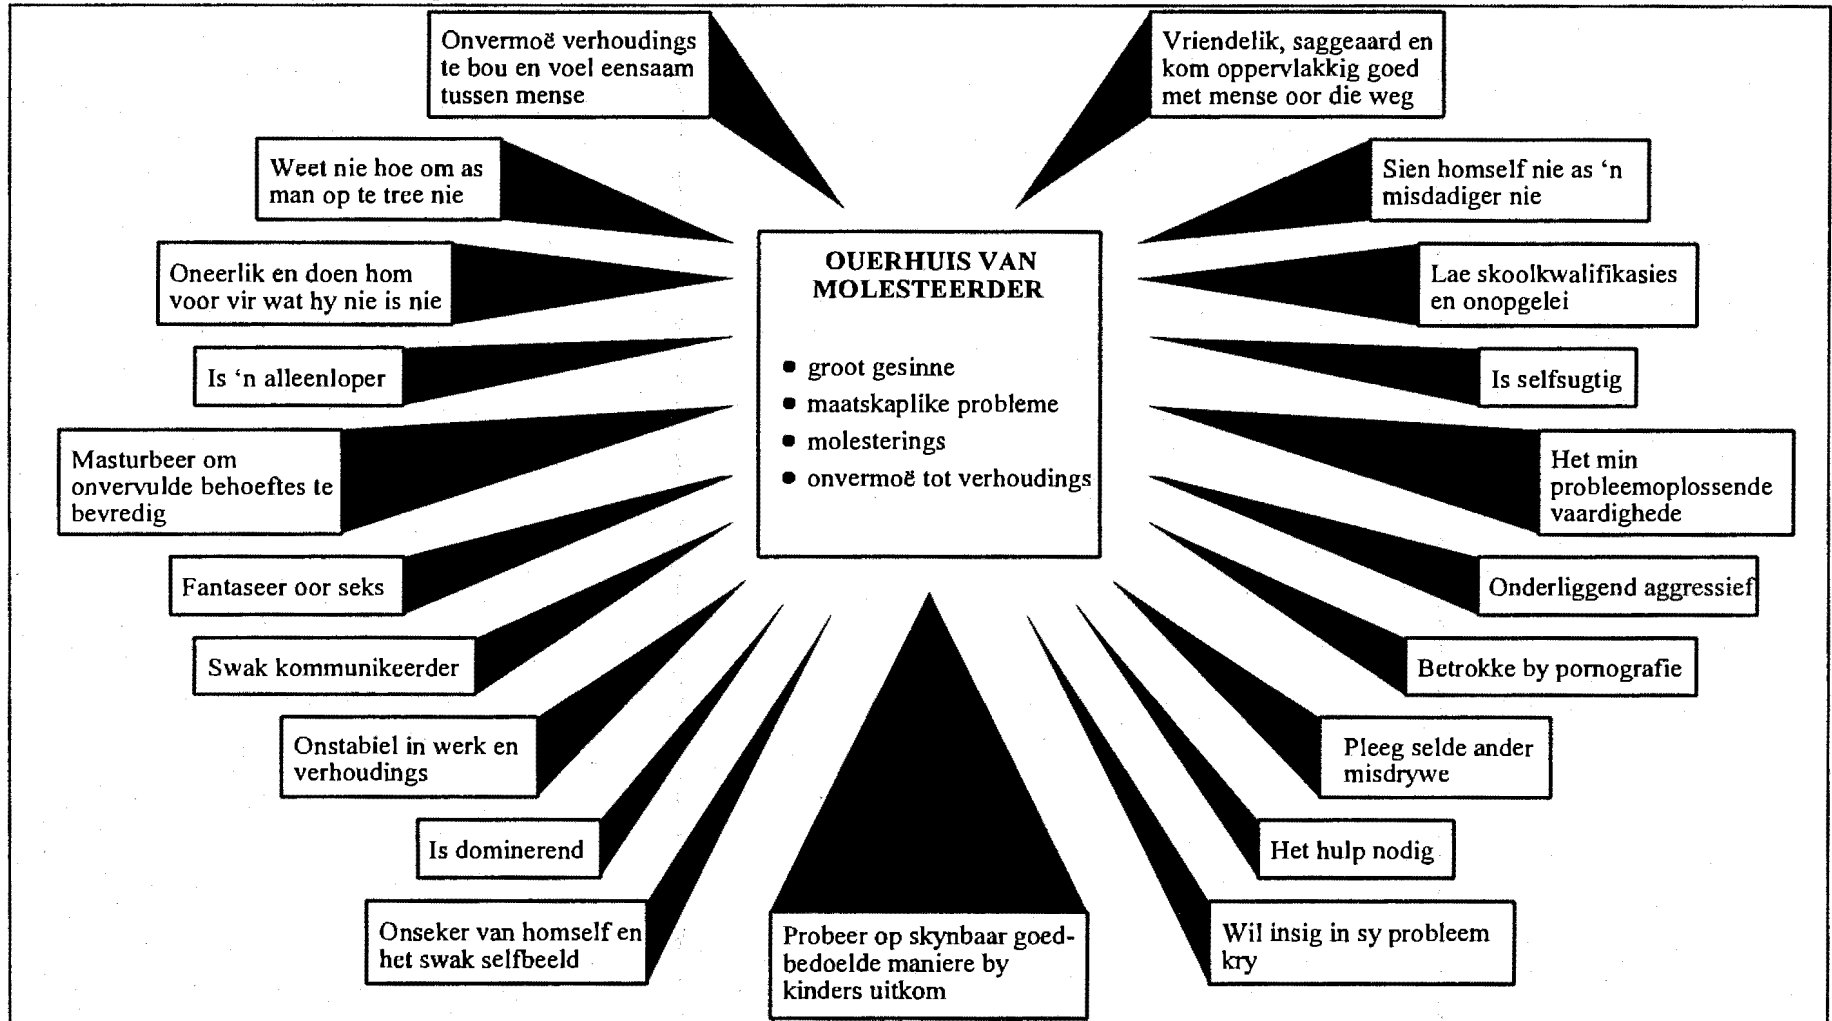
Onvermoë verhoudings te bou en voel eensaam tussen mense

Vriendelik, saggeaard en kom oppervlakkig goed met mense oor die weg

Weet nie hoe om as man op te tree nie

Sien homself nie as 'n misdadiger nie

Oneerlik en doen hom voor vir wat hy nie is nie

OUERHUIS VAN MOLESTEERDER

- groot gesinne
- maatskaplike probleme
- molesterings
- onvermoë tot verhoudings

Lae skoolkwalifikasies en onopgelei

Is 'n alleenloper

Is selfsugtig

Masturbeer om onvervulde behoeftes te bevredig

Het min probleemoplossende vaardighede

Fantaseer oor seks

Onderliggend aggressief

Swak kommunikeerder

Betrokke by pornografie

Onstabiel in werk en verhoudings

Pleeg selde ander misdrywe

Is dominerend

Het hulp nodig

Onseker van homself en het swak selfbeeld

Probeer op skynbaar goedbedoelde maniere by kinders uitkom

Wil insig in sy probleem kry